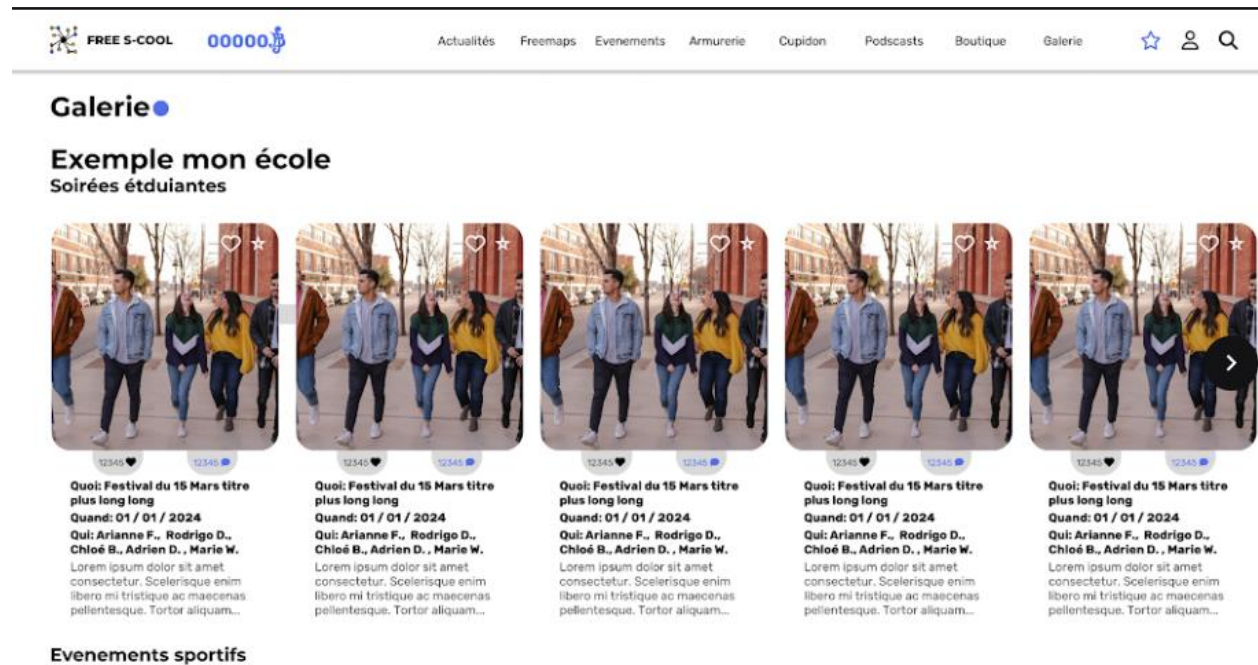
FREE S-COOL 00000

Actualités Freemaps Evenements Armurerie Cupidon Podscasts Boutique Galerie

Galerie

Exemple mon école
Soirées étduiantes

12345 12345

Quoi: Festival du 15 Mars titre plus long long
Quand: 01 / 01 / 2024
Qui: Arianne F., Rodrigo D., Chloé B., Adrien D. , Marie W.
Lorem ipsum dolor sit amet consectetur. Scelerisque enim libero mi tristique ac maecenas pellentesque. Tortor aliquam...

12345 12345

Quoi: Festival du 15 Mars titre plus long long
Quand: 01 / 01 / 2024
Qui: Arianne F., Rodrigo D., Chloé B., Adrien D. , Marie W.
Lorem ipsum dolor sit amet consectetur. Scelerisque enim libero mi tristique ac maecenas pellentesque. Tortor aliquam...

12345 12345

Quoi: Festival du 15 Mars titre plus long long
Quand: 01 / 01 / 2024
Qui: Arianne F., Rodrigo D., Chloé B., Adrien D. , Marie W.
Lorem ipsum dolor sit amet consectetur. Scelerisque enim libero mi tristique ac maecenas pellentesque. Tortor aliquam...

12345 12345

Quoi: Festival du 15 Mars titre plus long long
Quand: 01 / 01 / 2024
Qui: Arianne F., Rodrigo D., Chloé B., Adrien D. , Marie W.
Lorem ipsum dolor sit amet consectetur. Scelerisque enim libero mi tristique ac maecenas pellentesque. Tortor aliquam...

12345 12345

Quoi: Festival du 15 Mars titre plus long long
Quand: 01 / 01 / 2024
Qui: Arianne F., Rodrigo D., Chloé B., Adrien D. , Marie W.
Lorem ipsum dolor sit amet consectetur. Scelerisque enim libero mi tristique ac maecenas pellentesque. Tortor aliquam...

Evenements sportifs